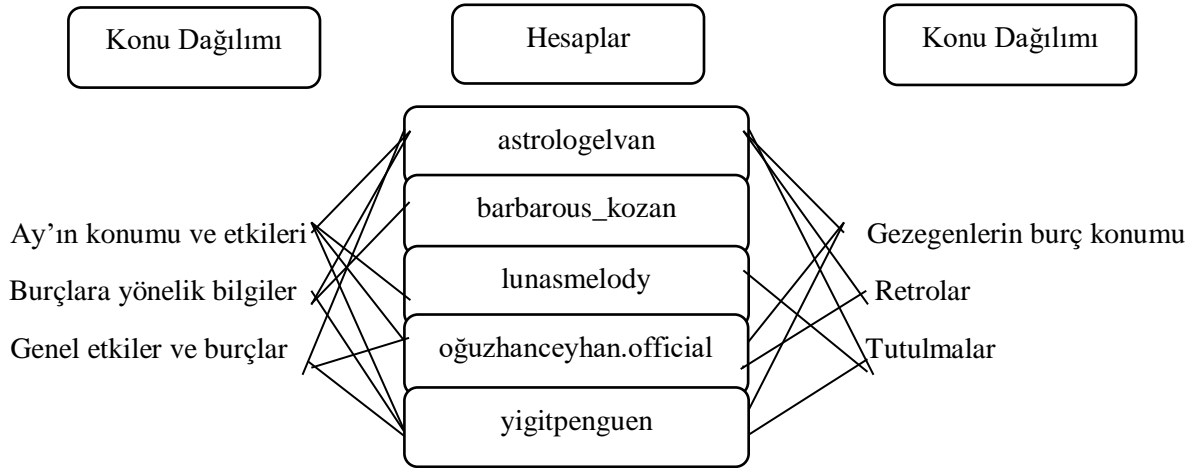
Konu Dağılımı

Hesaplar

Konu Dağılımı

astrologelvan

barbarous_kozan

lunasmelody

oğuzhanceyhan.official

yigitpenguen

Ay’ın konumu ve etkileri

Burçlara yönelik bilgiler

Genel etkiler ve burçlar

Gezegenlerin burç konumu

Retrolar

Tutulmalar